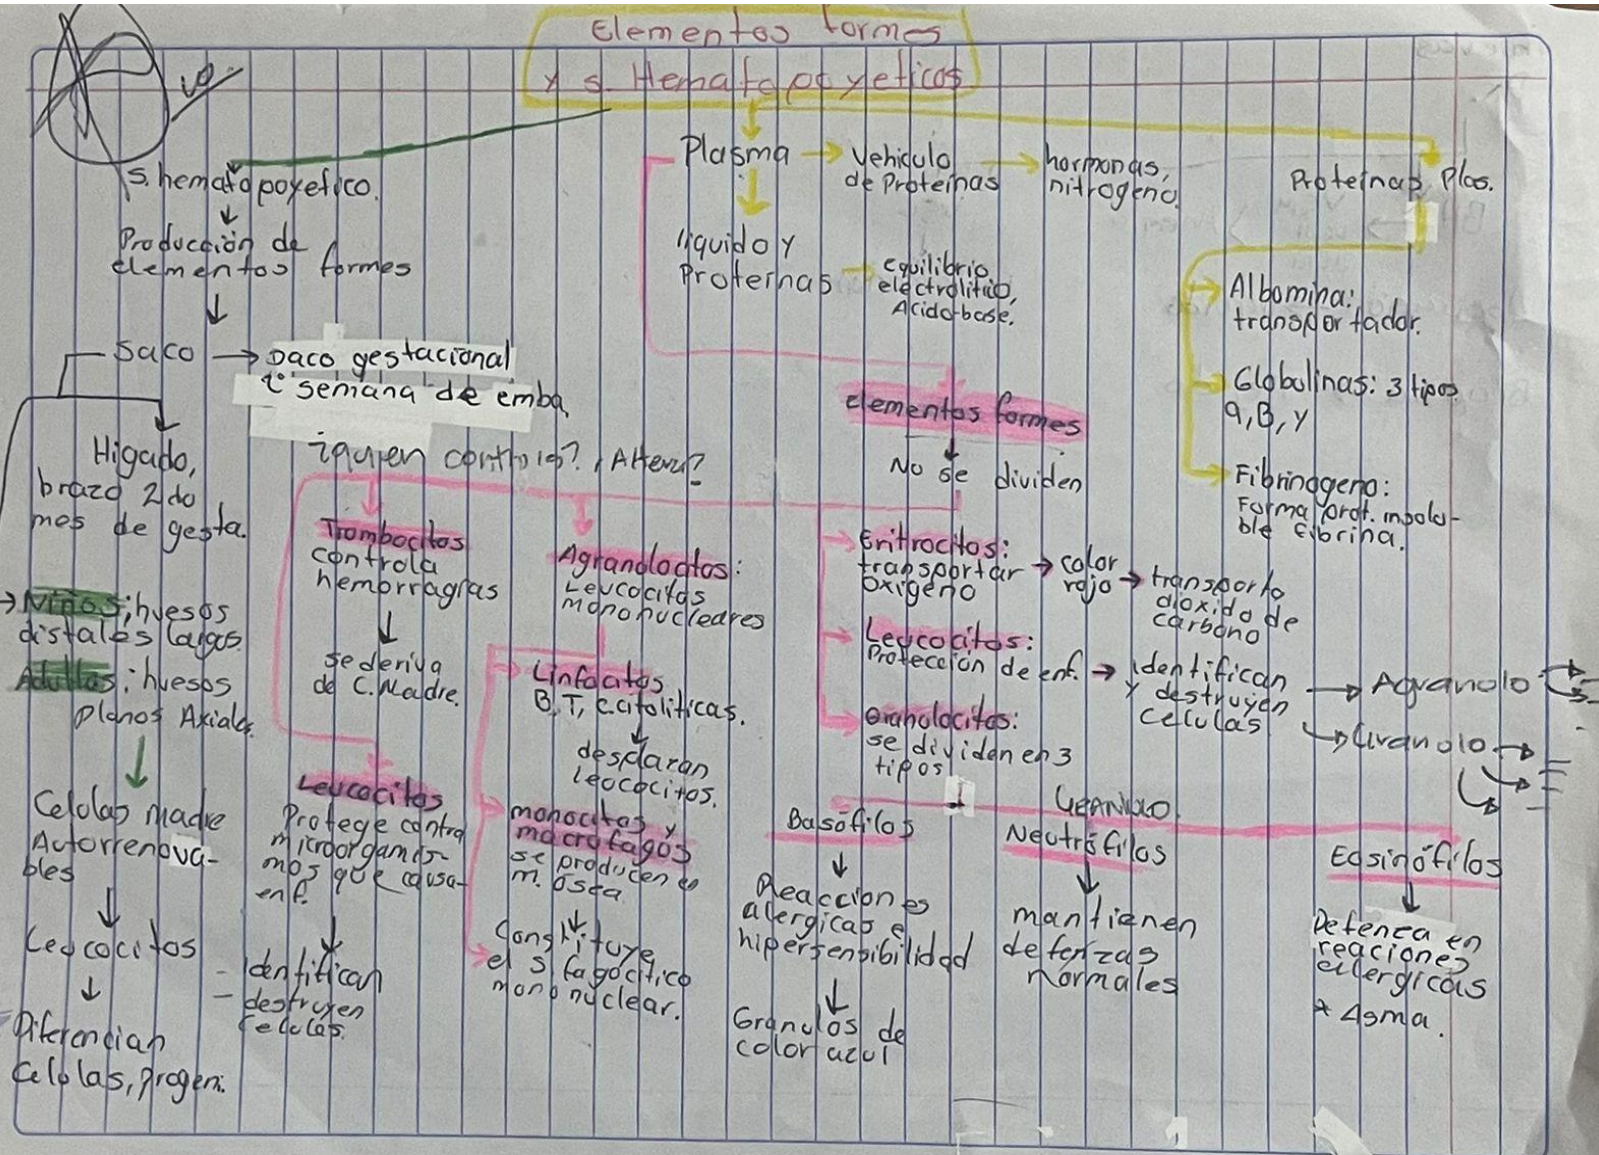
Elementos formes
y s. Hematopoyeticos

S. hematopoyetico.
Producción de elementos formes
Saco → Saco gestacional
1° semana de emba
Higado, brazo 2do mes de gesta.
→ Niños: huesos distales largos
Adultos: huesos planos Axiales
Celulas madre Autorrenovables
Leucocitos
Diferencian celulas, progen.

¿quien controla? ¿Altera?
Trombocitos controla hemorragias
se deriva de C. Madre.
Leucocitos
Protege contra microorganismos que causa enf.
- Identifican
- destruyen celulas.

Agranolocitos:
Leucocitos mononucleares
Linfocitos
B, T, citoliticas.
desplaran leucocitos.
monocitos y macrofagos
se producen en m. osea
Constituye el s. fagocitico mononuclear.

Plasma → Vehiculo de Proteinas → hormonas, nitrogeno
liquido y Proteinas → equilibrio electrolitico, Acido-base.
elementos formes
No se dividen
Eritrocitos:
transportar oxigeno → color rojo → transporte dioxido de carbono
Leucocitos:
Proteccion de enf. → identifican y destruyen celulas → Agranolo
→ Granulo
Granolocitos:
se dividen en 3 tipos
Granulo
Basófilos
Reacciones alergicas e hipersensibilidad
Granulos de color azul
Neutrófilos
mantienen defensas normales
Eosinófilos
Defensa en reaciones alergicas + Asma.

Proteinas Plas.
Albumina: transportador.
Globulinas: 3 tipos
α, β, γ
Fibrinogeno:
Forma prot. insoluble fibrina.